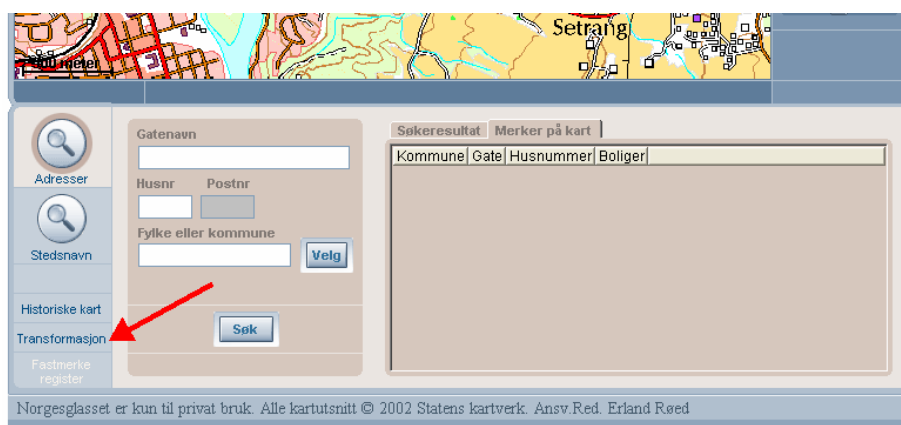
Setrang
100 meter

Adresser

Stedsnavn

Historiske kart

Transformasjon

Fastmerke register

Gatenavn

Husnr Postnr

Fylke eller kommune

Velg

Søk

Søkeresultat Merker på kart

| Kommune | Gate | Husnummer | Boliger |
|---|---|---|---|

Norgesglasset er kun til privat bruk. Alle kartutsnitt © 2002 Statens kartverk. Ansv.Red. Erland Røed